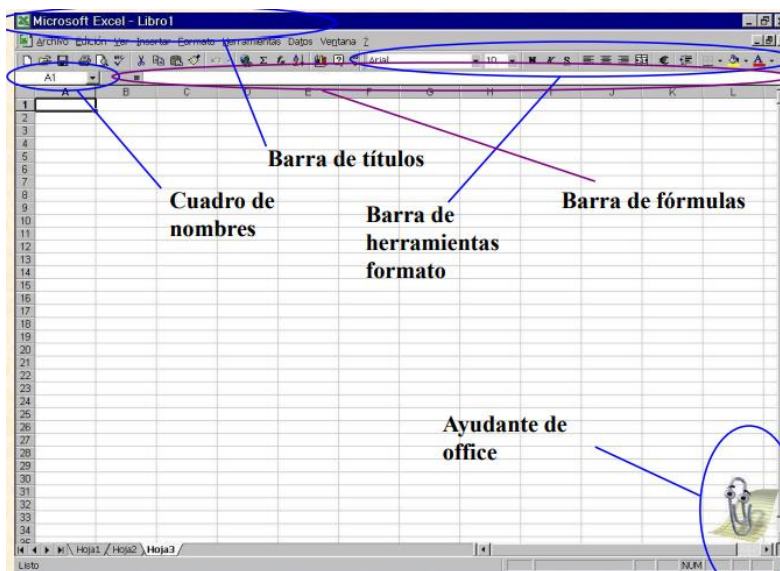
Microsoft Excel - Libro1

Archivo Edición Ver Insertar Formato Herramientas Datos Ventana ?

Arial 10

A1 =

A B C D E F G H I J K L

1 2 3 4 5 6 7 8 9 10 11 12 13 14 15 16 17 18 19 20 21 22 23 24 25 26 27 28 29 30 31 32 33 34

Barra de títulos

Cuadro de nombres

Barra de herramientas formato

Barra de fórmulas

Ayudante de office

Hoja1 Hoja2 Hoja3

Listo

NUM